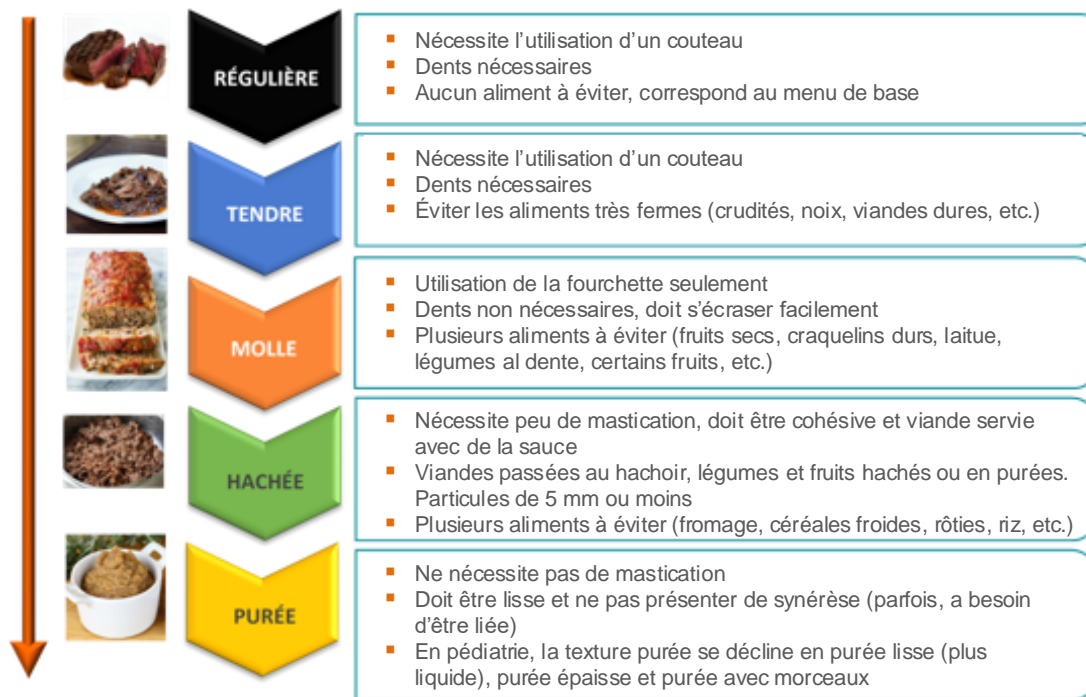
RÉGULIÈRE

- Nécessite l’utilisation d’un couteau
- Dents nécessaires
- Aucun aliment à éviter, correspond au menu de base

TENDRE

- Nécessite l’utilisation d’un couteau
- Dents nécessaires
- Éviter les aliments très fermes (crudités, noix, viandes dures, etc.)

MOLLE

- Utilisation de la fourchette seulement
- Dents non nécessaires, doit s’écraser facilement
- Plusieurs aliments à éviter (fruits secs, craquelins durs, laitue, légumes al dente, certains fruits, etc.)

HACHÉE

- Nécessite peu de mastication, doit être cohésive et viande servie avec de la sauce
- Viandes passées au hachoir, légumes et fruits hachés ou en purées. Particules de 5 mm ou moins
- Plusieurs aliments à éviter (fromage, céréales froides, rôties, riz, etc.)

PURÉE

- Ne nécessite pas de mastication
- Doit être lisse et ne pas présenter de synérèse (parfois, a besoin d’être liée)
- En pédiatrie, la texture purée se décline en purée lisse (plus liquide), purée épaisse et purée avec morceaux